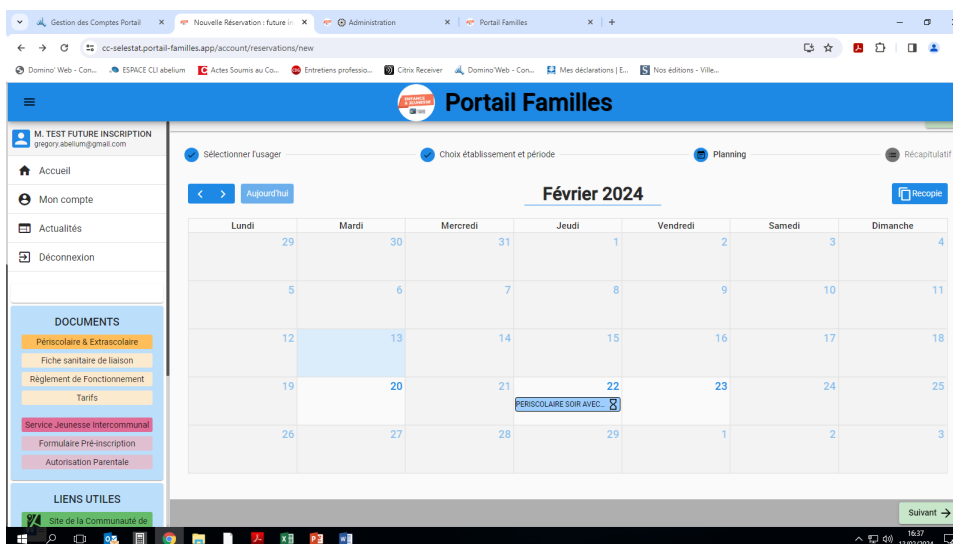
Gestion des Comptes Portail × | Nouvelle Réservation : future in × | Administration × | Portail Familles × | +

cc-selestat.portail-familles.app/account/reservations/new

Domino' Web - Con... | ESPACE CLI abelium | Actes Soumis au Co... | Entretiens professio... | Citrix Receiver | Domino'Web - Con... | Mes déclarations | E... | Nos éditions - Ville...

Portail Familles

M. TEST FUTURE INSCRIPTION
gregory.abelium@gmail.com

Accueil
Mon compte
Actualités
Déconnexion

DOCUMENTS
Périscolaire & Extrascolaire
Fiche sanitaire de liaison
Règlement de Fonctionnement
Tarifs
Service Jeunesse Intercommunal
Formulaire Pré-inscription
Autorisation Parentale

LIENS UTILES
Site de la Communauté de

Sélectionner l'usager | Choix établissement et période | Planning | Récapitulatif

< > Aujourd'hui

Février 2024

Recopie

| Lundi | Mardi | Mercredi | Jeudi | Vendredi | Samedi | Dimanche |
|---|---|---|---|---|---|---|
| 29 | 30 | 31 | 1 | 2 | 3 | 4 |
| 5 | 6 | 7 | 8 | 9 | 10 | 11 |
| 12 | 13 | 14 | 15 | 16 | 17 | 18 |
| 19 | 20 | 21 | 22 PERISCOLAIRE SOIR AVEC... | 23 | 24 | 25 |
| 26 | 27 | 28 | 29 | 1 | 2 | 3 |

Suivant →

16:37
12/02/2024